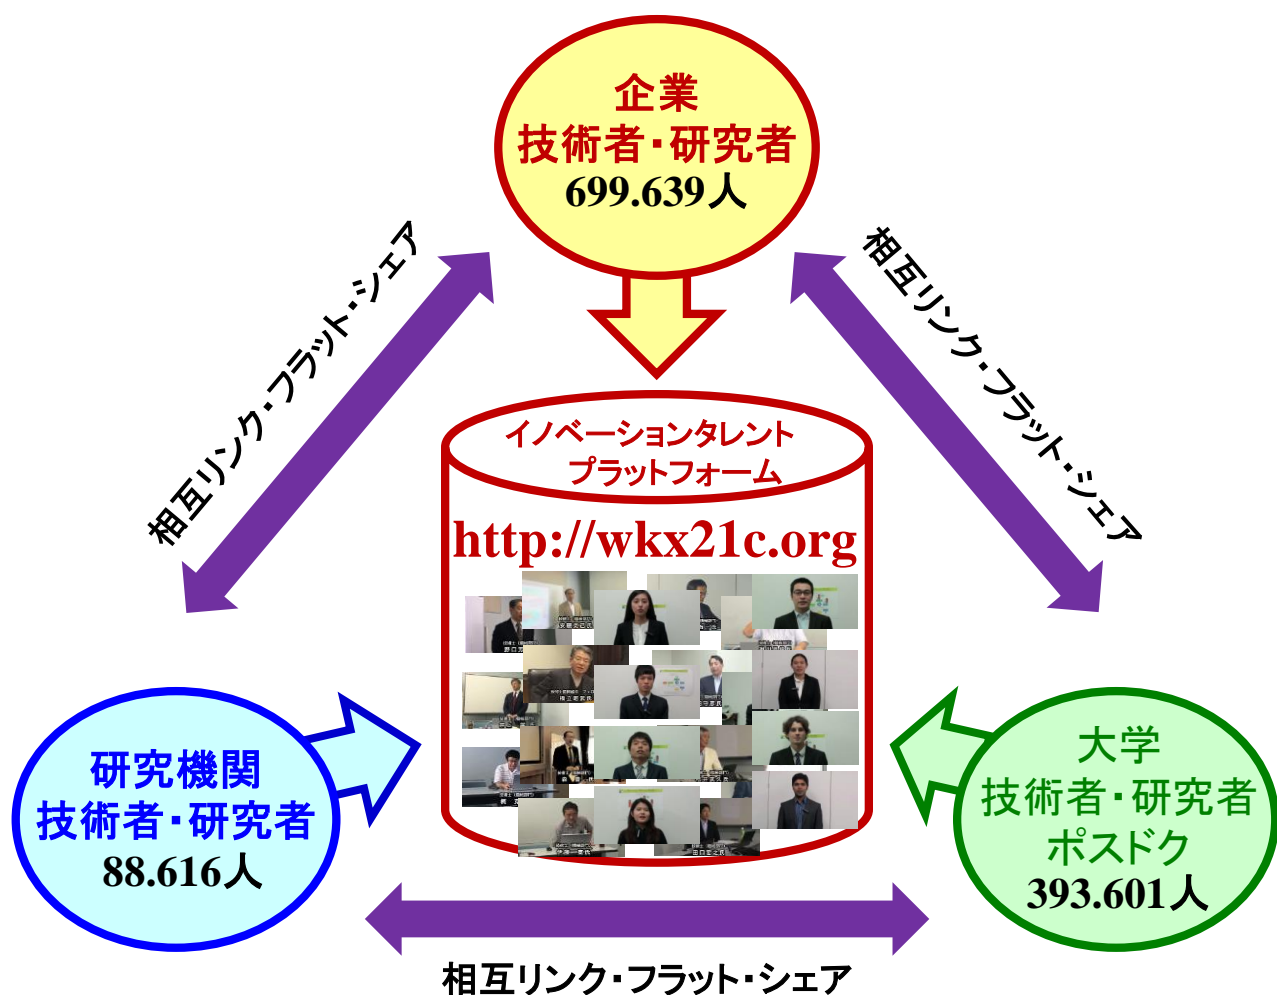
企業
技術者・研究者
699.639人

相互リンク・フラット・シェア

相互リンク・フラット・シェア

イノベーションタレント
プラットフォーム
http://wkx21c.org

研究機関
技術者・研究者
88.616人

大学
技術者・研究者
ポスドク
393.601人

相互リンク・フラット・シェア